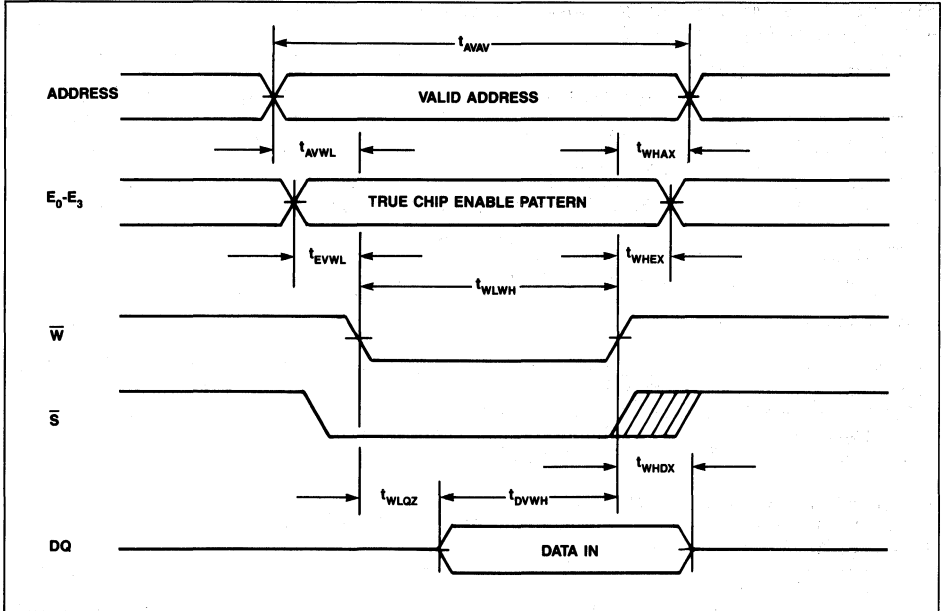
$t_{AVAV}$

ADDRESS

VALID ADDRESS

$t_{AVWL}$

$t_{WHAX}$

$E_0$-$E_3$

TRUE CHIP ENABLE PATTERN

$t_{EVWL}$

$t_{WHEX}$

$t_{WLWH}$

$\overline{W}$

$\overline{S}$

$t_{WHDX}$

$t_{WLQZ}$

$t_{DVWH}$

DQ

DATA IN